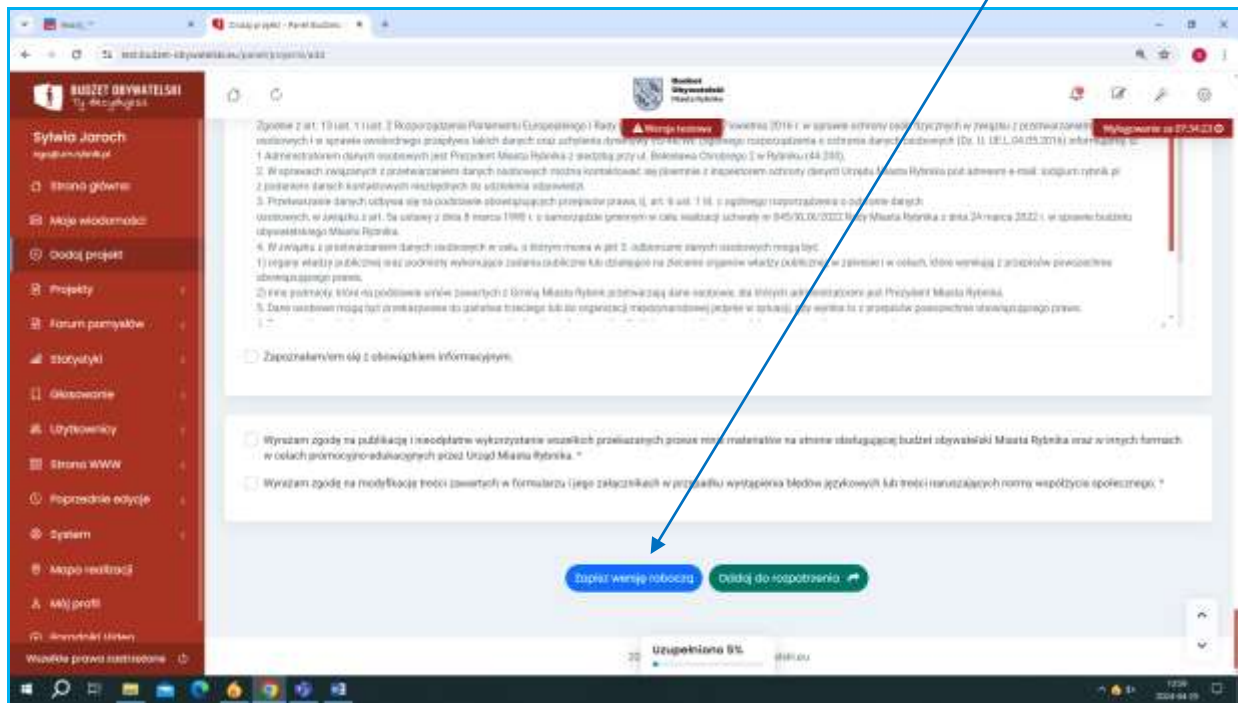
BUDŻET OBYWATELSKI
Ty decydujesz

Sylwia Jaroch

Strona główna
Moje wiadomości
Dodaj projekt
Projekty
Forum pomysłów
Statystyki
Głosowanie
Użytkownicy
Strona WWW
Poprzednie edycje
System
Mapa realizacji
Mój profil

Wszelkie prawa zastrzeżone

Budżet Obywatelski Miasta Rybnika

Wersja testowa

Wylogowanie za 07:54:23

Zgodnie z art. 13 ust. 1 i ust. 2 Rozporządzenia Parlamentu Europejskiego i Rady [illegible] kwietnia 2016 r. w sprawie ochrony osób fizycznych w związku z przetwarzaniem danych osobowych i w sprawie swobodnego przepływu takich danych oraz uchylenia dyrektywy 95/46/WE (ogólnego rozporządzenia o ochronie danych osobowych) (Dz. U. UE L.04.05.2016) informujemy, iż:
1. Administratorem danych osobowych jest Prezydent Miasta Rybnika z siedzibą przy ul. Bolesława Chrobrego 2 w Rybniku (44-200).
2. W sprawach związanych z przetwarzaniem danych osobowych można kontaktować się pisemnie z Inspektorem ochrony danych Urzędu Miasta Rybnika pod adresem e-mail: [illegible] z podaniem danych kontaktowych niezbędnych do udzielenia odpowiedzi.
3. Przetwarzanie danych odbywa się na podstawie obowiązujących przepisów prawa, tj. art. 6 ust. 1 lit. c ogólnego rozporządzenia o ochronie danych osobowych, w związku z art. 5a ustawy z dnia 8 marca 1990 r. o samorządzie gminnym w celu realizacji uchwały nr 845/XLIX/2022 Rady Miasta Rybnika z dnia 24 marca 2022 r. w sprawie budżetu obywatelskiego Miasta Rybnika.
4. W związku z przetwarzaniem danych osobowych w celu, o którym mowa w pkt 3, odbiorcami danych osobowych mogą być:
1) organy władzy publicznej oraz podmioty wykonujące zadania publiczne lub działające na zlecenie organów władzy publicznej, w zakresie i w celach, które wynikają z przepisów powszechnie obowiązującego prawa,
2) inne podmioty, które na podstawie umów zawartych z Gminą Miasta Rybnik przetwarzają dane osobowe, dla których administratorem jest Prezydent Miasta Rybnika.
5. Dane osobowe mogą być przekazywane do państwa trzeciego lub do organizacji międzynarodowej jedynie w sytuacji, gdy wynika to z przepisów powszechnie obowiązującego prawa.

Zapoznałam/em się z obowiązkiem informacyjnym.

Wyrażam zgodę na publikację i nieodpłatne wykorzystanie wszelkich przekazanych przeze mnie materiałów na stronie obsługującej budżet obywatelski Miasta Rybnika oraz w innych formach w celach promocyjno-edukacyjnych przez Urząd Miasta Rybnika. *

Wyrażam zgodę na modyfikację treści zawartych w formularzu i jego załącznikach w przypadku wystąpienia błędów językowych lub treści naruszających normy współżycia społecznego. *

Zapisz wersję roboczą
Oddaj do rozpatrzenia

Uzupełniono 5%